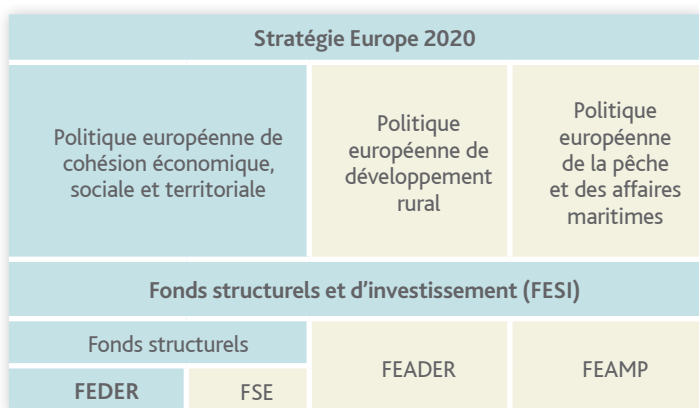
Stratégie Europe 2020

Politique européenne de cohésion économique, sociale et territoriale

Politique européenne de développement rural

Politique européenne de la pêche et des affaires maritimes

Fonds structurels et d’investissement (FESI)

Fonds structurels

FEDER

FSE

FEADER

FEAMP